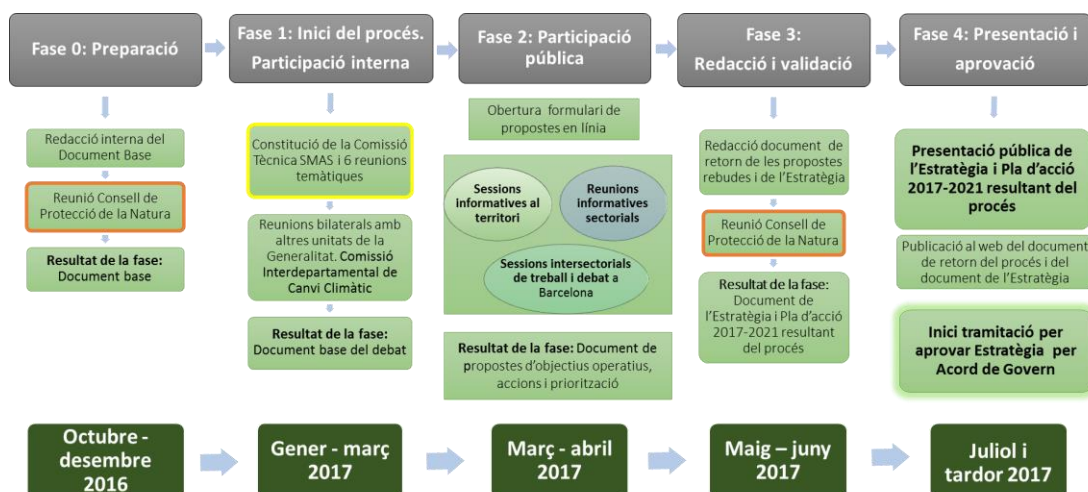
Fase 0: Preparació

Redacció interna del Document Base

Reunió Consell de Protecció de la Natura

Resultat de la fase: Document base

Fase 1: Inici del procés. Participació interna

Constitució de la Comissió Tècnica SMAS i 6 reunions temàtiques

Reunions bilaterals amb altres unitats de la Generalitat. Comissió Interdepartamental de Canvi Climàtic

Resultat de la fase: Document base del debat

Fase 2: Participació pública

Obertura formulari de propostes en línia

Sessions informatives al territori

Reunions informatives sectorials

Sessions intersectorials de treball i debat a Barcelona

Resultat de la fase: Document de propostes d'objectius operatius, accions i priorització

Fase 3: Redacció i validació

Redacció document de retorn de les propostes rebudes i de l'Estratègia

Reunió Consell de Protecció de la Natura

Resultat de la fase: Document de l'Estratègia i Pla d'acció 2017-2021 resultant del procés

Fase 4: Presentació i aprovació

Presentació pública de l'Estratègia i Pla d'acció 2017-2021 resultant del procés

Publicació al web del document de retorn del procés i del document de l'Estratègia

Inici tramitació per aprovar Estratègia per Acord de Govern

Octubre - desembre 2016

Gener - març 2017

Març - abril 2017

Maig – juny 2017

Juliol i tardor 2017